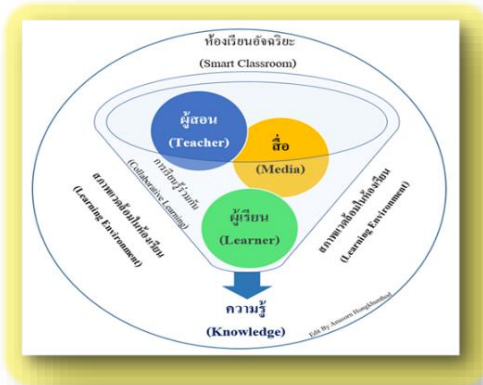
ห้องเรียนอัจฉริยะ

(Smart Classroom)

ผู้สอน

(Teacher)

สื่อ

(Media)

การเรียนรู้ร่วมกัน

(Collaborative Learning)

ผู้เรียน

(Learner)

สภาพแวดล้อมในห้องเรียน

(Learning Environment)

สภาพแวดล้อมในห้องเรียน

(Learning Environment)

ความรู้

(Knowledge)

Edit By Amnuay Roengkhunthod